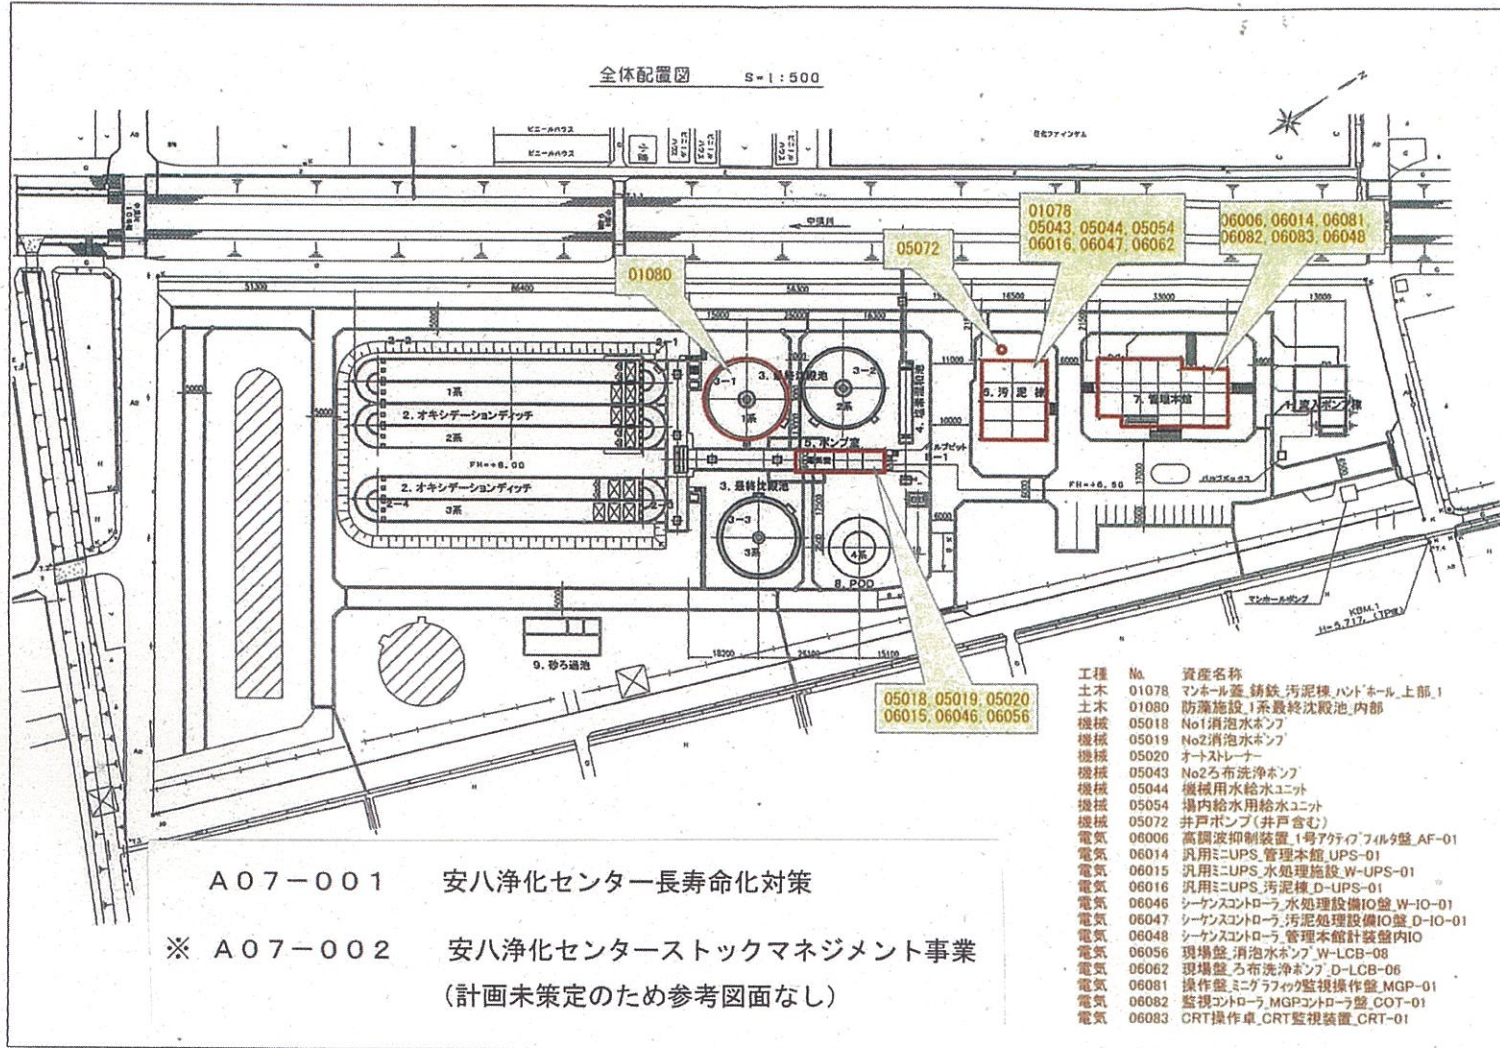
全体配置図　S=1:500

ビニールハウス

ビニールハウス

中須川

01078
05043, 05044, 05054
06016, 06047, 06062

06006, 06014, 06081
06082, 06083, 06048

05072

01080

1系

2. オキシデーションディッチ

2系

FH=+6.00

2. オキシデーションディッチ

3系

3. 最終沈殿池

1系

2系

5. ポンプ室

4. 送風機室

6. 汚泥棟

7. 管理本館

3. 最終沈殿池

3系

4系

8. POD

FH=+6.50

マンホールポンプ

KBM-1
H=5.717 (TP値)

9. 砂ろ過池

05018, 05019, 05020
06015, 06046, 06056

| 工種 | No. | 資産名称 |
|---|---|---|
| 土木 | 01078 | マンホール蓋_鋳鉄_汚泥棟_ハンドホール_上部_1 |
| 土木 | 01080 | 防藻施設_1系最終沈殿池_内部 |
| 機械 | 05018 | No1消泡水ポンプ |
| 機械 | 05019 | No2消泡水ポンプ |
| 機械 | 05020 | オートストレーナー |
| 機械 | 05043 | No2ろ布洗浄ポンプ |
| 機械 | 05044 | 機械用水給水ユニット |
| 機械 | 05054 | 場内給水用給水ユニット |
| 機械 | 05072 | 井戸ポンプ(井戸含む) |
| 電気 | 06006 | 高調波抑制装置_1号アクティブフィルタ盤_AF-01 |
| 電気 | 06014 | 汎用ミニUPS_管理本館_UPS-01 |
| 電気 | 06015 | 汎用ミニUPS_水処理施設_W-UPS-01 |
| 電気 | 06016 | 汎用ミニUPS_汚泥棟_D-UPS-01 |
| 電気 | 06046 | シーケンスコントローラ_水処理設備IO盤_W-IO-01 |
| 電気 | 06047 | シーケンスコントローラ_汚泥処理設備IO盤_D-IO-01 |
| 電気 | 06048 | シーケンスコントローラ_管理本館計装盤内IO |
| 電気 | 06056 | 現場盤_消泡水ポンプ_W-LCB-08 |
| 電気 | 06062 | 現場盤_ろ布洗浄ポンプ_D-LCB-06 |
| 電気 | 06081 | 操作盤_ミニグラフィック監視操作盤_MGP-01 |
| 電気 | 06082 | 監視コントローラ_MGPコントローラ盤_COT-01 |
| 電気 | 06083 | CRT操作卓_CRT監視装置_CRT-01 |

A07−001　安八浄化センター長寿命化対策

※ A07−002　安八浄化センターストックマネジメント事業
(計画未策定のため参考図面なし)